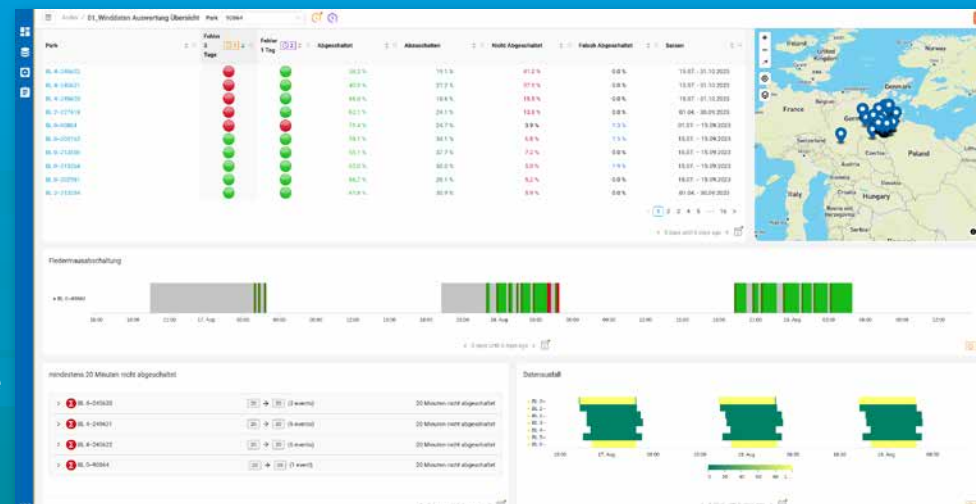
Audio / 01_Winddaten Auswertung Übersicht Park 90864

| Park | Fehler 3 Tage | Fehler 1 Tag | Abgeschaltet | Abzuschalten | Nicht Abgeschaltet | Falsch Abgeschaltet | Saison |
|---|---|---|---|---|---|---|---|
| BL A-245635 | | | 38.2 % | 19.1 % | 41.2 % | 0.0 % | 15.07 - 31.10.2023 |
| BL A-245621 | | | 40.9 % | 21.2 % | 37.9 % | 0.0 % | 15.07 - 31.10.2023 |
| BL A-245625 | | | 64.0 % | 16.6 % | 19.5 % | 0.0 % | 15.07 - 31.10.2023 |
| BL D-227918 | | | 62.1 % | 24.1 % | 13.8 % | 0.0 % | 01.04. - 30.09.2023 |
| BL D-90864 | | | 71.4 % | 24.7 % | 3.9 % | 0.0 % | 01.01. - 15.09.2023 |
| BL D-255162 | | | 78.1 % | 16.1 % | 5.8 % | 1.1 % | 15.07. - 15.09.2023 |
| BL D-213036 | | | 55.1 % | 37.7 % | 7.2 % | 0.0 % | 15.07. - 15.09.2023 |
| BL D-213034 | | | 63.0 % | 30.2 % | 3.9 % | 1.9 % | 15.07. - 15.09.2023 |
| BL D-202961 | | | 66.7 % | 28.1 % | 5.2 % | 0.0 % | 15.07. - 15.09.2023 |
| BL D-213039 | | | 61.8 % | 30.9 % | 3.9 % | 0.0 % | 01.04. - 30.09.2023 |

1 2 3 4 5 ... 16 >

Ireland Norway Denmark France Poland Austria Hungary Italy Serbia

Fledermausabschaltung

BL D-90864

18:00 21:00 27. Aug 03:00 06:00 09:00 12:00 15:00 18:00 21:00 28. Aug 03:00 06:00 09:00 12:00 15:00 18:00 21:00 29. Aug 03:00 06:00 09:00 12:00

mindestens 20 Minuten nicht abgeschaltet

BL A-245635 | 20 → 20 (3 events) | 20 Minuten nicht abgeschaltet
BL A-245621 | 20 → 20 (6 events) | 20 Minuten nicht abgeschaltet
BL A-245625 | 20 → 20 (6 events) | 20 Minuten nicht abgeschaltet
BL D-90864 | 20 → 20 (1 event) | 20 Minuten nicht abgeschaltet

Datenausfall

27. Aug 28. Aug